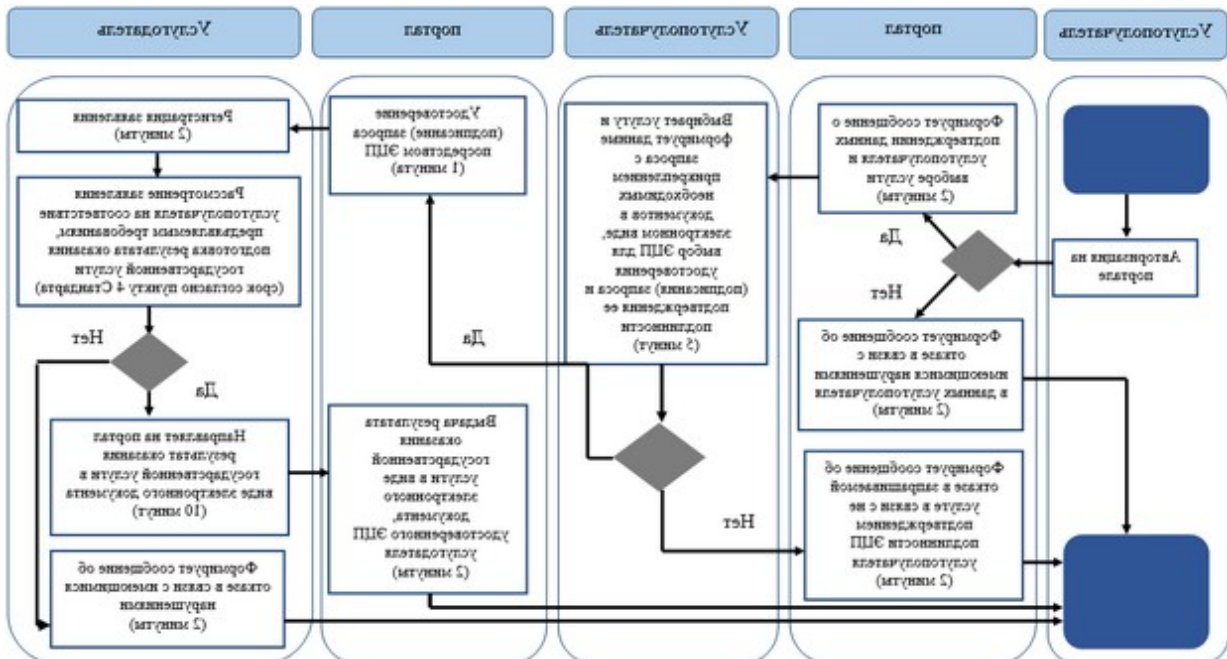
Услугополучатель

портал

Услугополучатель

портал

Услугодатель

Авторизация на портале

Да

Формирует сообщение о подтверждении данных услугополучателя и выборе услуги (2 минуты)

Нет

Формирует сообщение об отказе в связи с имеющимися нарушениями в данных услугополучателя (2 минуты)

Выбирает услугу и формирует данные запроса с прикреплением необходимых документов в электронном виде, выбор ЭЦП для удостоверения (подписания) запроса и подтверждения ее подлинности (5 минут)

Нет

Формирует сообщение об отказе в запрашиваемой услуге в связи с не подтверждением подлинности ЭЦП услугополучателя (2 минуты)

Да

Удостоверение (подписание) запроса посредством ЭЦП (1 минута)

Выдача результата оказания государственной услуги в виде электронного документа, удостоверенного ЭЦП услугодателя (2 минуты)

Регистрация заявления (2 минуты)

Рассмотрение заявления услугополучателя на соответствие предъявляемым требованиям, подготовка результата оказания государственной услуги (срок согласно пункту 4 Стандарта)

Нет

Да

Направляет на портал результат оказания государственной услуги в виде электронного документа (10 минут)

Формирует сообщение об отказе в связи с имеющимися нарушениями (2 минуты)